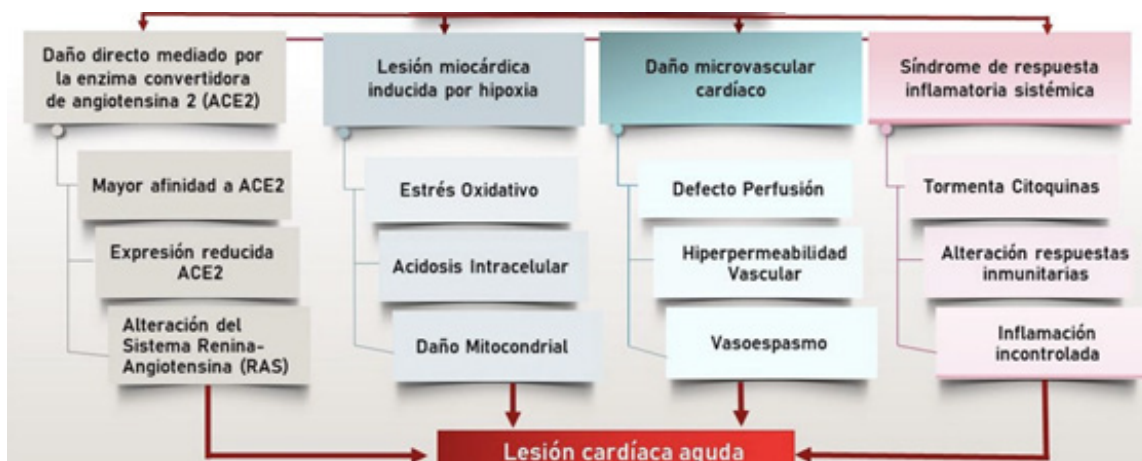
Daño directo mediado por la enzima convertidora de angiotensina 2 (ACE2)

Mayor afinidad a ACE2

Expresión reducida ACE2

Alteración del Sistema Renina-Angiotensina (RAS)

Lesión miocárdica inducida por hipoxia

Estrés Oxidativo

Acidosis Intracelular

Daño Mitocondrial

Daño microvascular cardíaco

Defecto Perfusión

Hiperpermeabilidad Vascular

Vasoespasmo

Síndrome de respuesta inflamatoria sistémica

Tormenta Citoquinas

Alteración respuestas inmunitarias

Inflamación incontrolada

Lesión cardíaca aguda